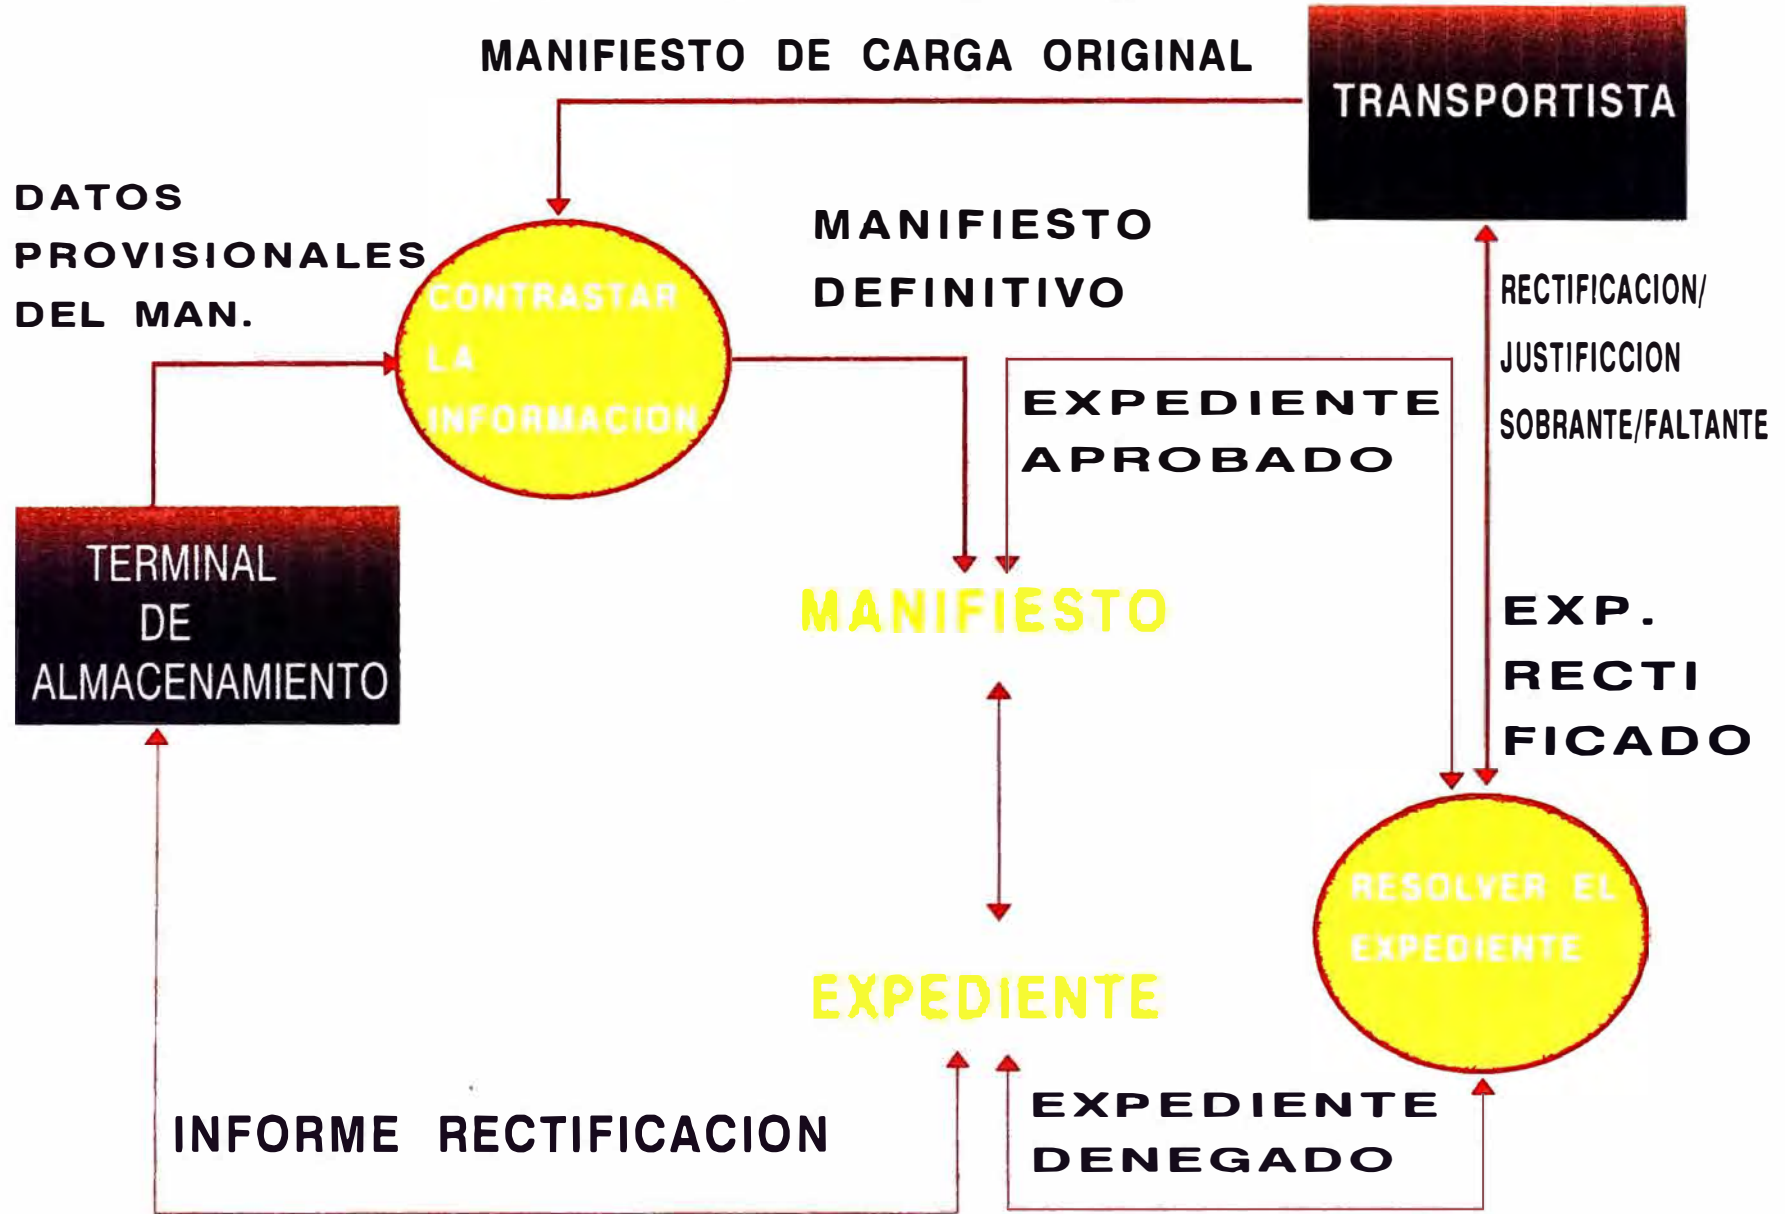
MANIFIESTO DE CARGA ORIGINAL

TRANSPORTISTA

DATOS PROVISIONALES DEL MAN.

CONTRASTAR LA INFORMACION

MANIFIESTO DEFINITIVO

RECTIFICACION/ JUSTIFICCION SOBRANTE/FALTANTE

EXPEDIENTE APROBADO

TERMINAL DE ALMACENAMIENTO

MANIFIESTO

EXP. RECTI FICADO

RESOLVER EL EXPEDIENTE

EXPEDIENTE

INFORME RECTIFICACION

EXPEDIENTE DENEGADO